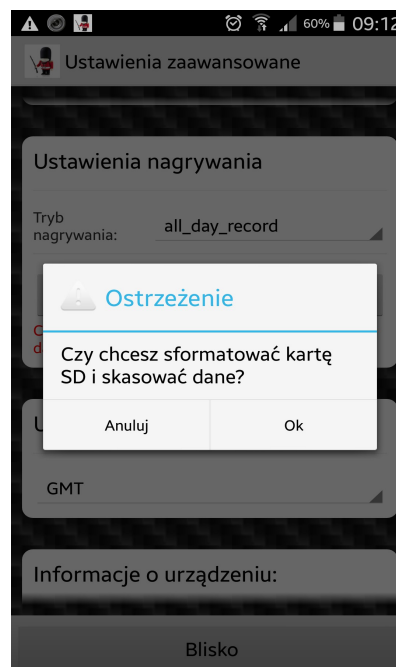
60% 09:12

Ustawienia zaawansowane

Ustawienia nagrywania

Tryb nagrywania: all_day_record

Ostrzeżenie

Czy chcesz sformatować kartę SD i skasować dane?

Anuluj Ok

GMT

Informacje o urządzeniu:

Blisko